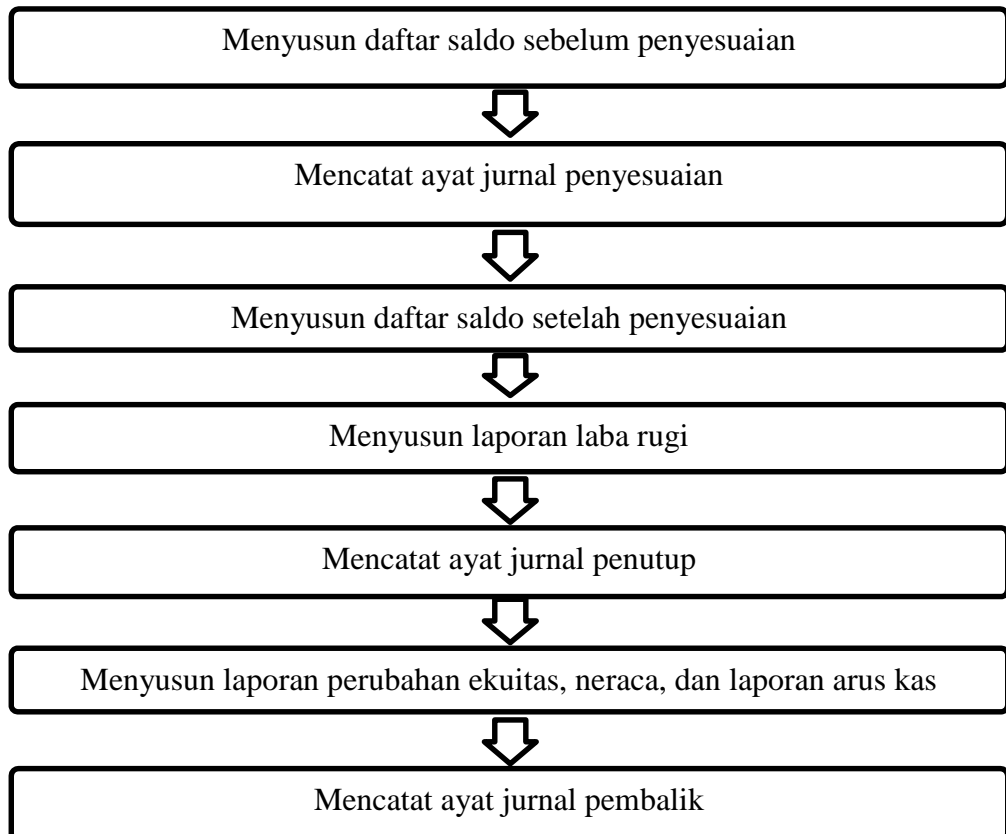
Menyusun daftar saldo sebelum penyesuaian

Mencatat ayat jurnal penyesuaian

Menyusun daftar saldo setelah penyesuaian

Menyusun laporan laba rugi

Mencatat ayat jurnal penutup

Menyusun laporan perubahan ekuitas, neraca, dan laporan arus kas

Mencatat ayat jurnal pembalik